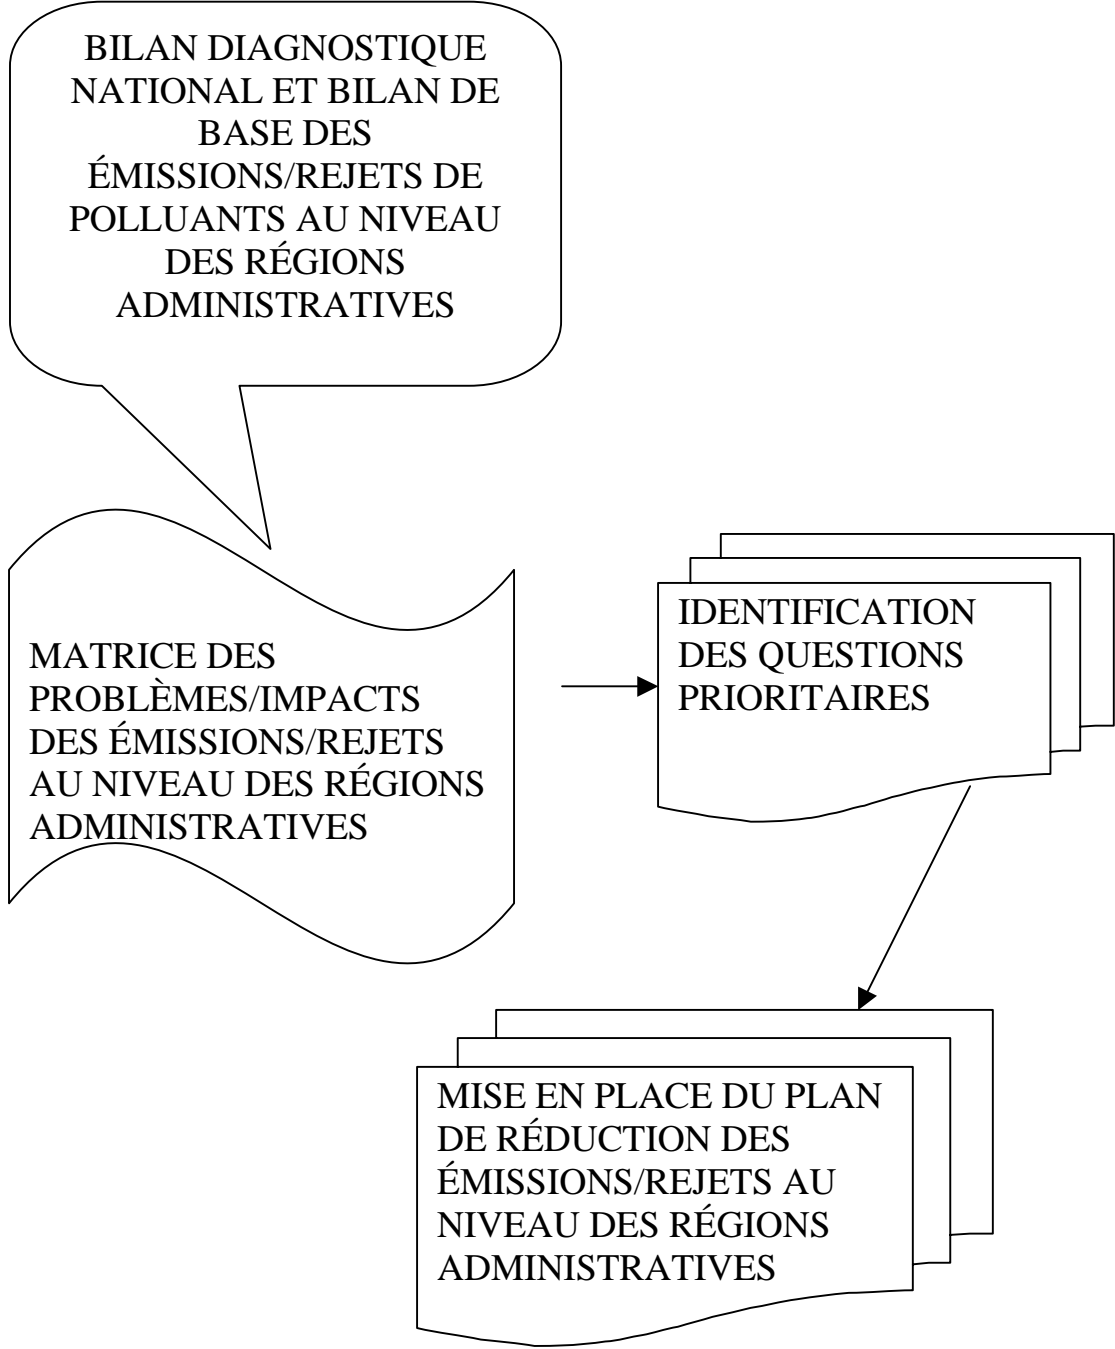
BILAN DIAGNOSTIQUE NATIONAL ET BILAN DE BASE DES ÉMISSIONS/REJETS DE POLLUANTS AU NIVEAU DES RÉGIONS ADMINISTRATIVES

MATRICE DES PROBLÈMES/IMPACTS DES ÉMISSIONS/REJETS AU NIVEAU DES RÉGIONS ADMINISTRATIVES

IDENTIFICATION DES QUESTIONS PRIORITAIRES

MISE EN PLACE DU PLAN DE RÉDUCTION DES ÉMISSIONS/REJETS AU NIVEAU DES RÉGIONS ADMINISTRATIVES